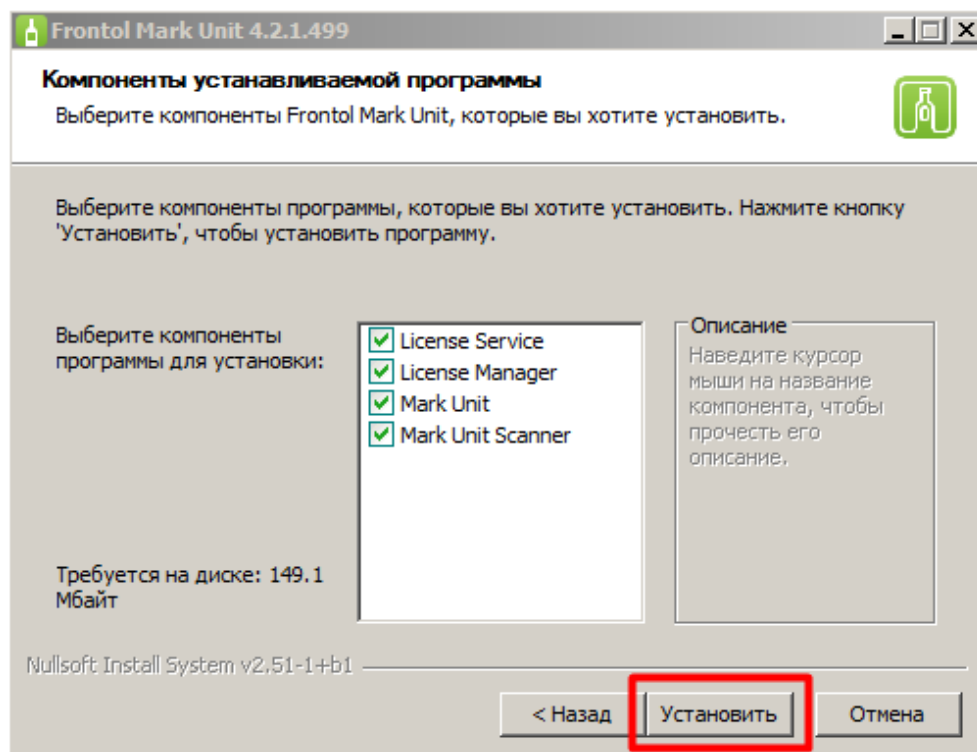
Frontol Mark Unit 4.2.1.499

Компоненты устанавливаемой программы

Выберите компоненты Frontol Mark Unit, которые вы хотите установить.

Выберите компоненты программы, которые вы хотите установить. Нажмите кнопку 'Установить', чтобы установить программу.

Выберите компоненты программы для установки:

License Service
License Manager
Mark Unit
Mark Unit Scanner

Описание
Наведите курсор мыши на название компонента, чтобы прочесть его описание.

Требуется на диске: 149.1 Мбайт

Nullsoft Install System v2.51-1+b1

< Назад
Установить
Отмена